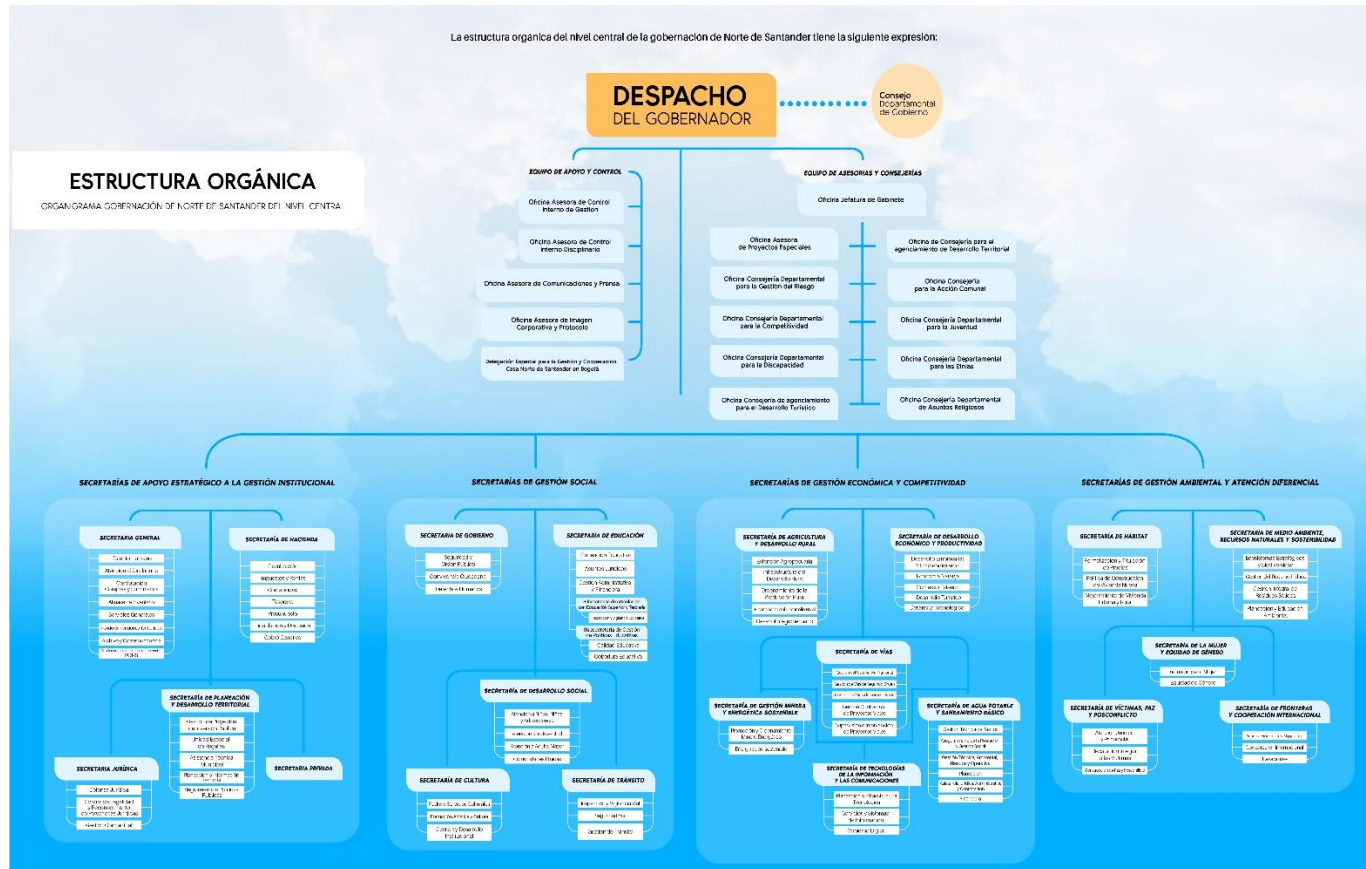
La estructura organica del nivel central de la gobernación de Norte de Santander tiene la siguiente expresión:

DESPACHO
DEL GOBERNADOR

Consejo Departamental de Gobierno

ESTRUCTURA ORGÁNICA
ORGANIGRAMA GOBERNACIÓN DE NORTE DE SANTANDER DEL NIVEL CENTRA

EQUIPO DE APOYO Y CONTROL
Oficina Asesora de Control Interno de Gestión
Oficina Asesora de Control Interno Disciplinario
Oficina Asesora de Comunicaciones y Prensa
Oficina Asesora de Imagen Corporativo y Protocolo
Delegación Especial para la Gestión y Cooperación Casa Norte de Santander en Bogotá

EQUIPO DE ASESORIAS Y CONSEJERÍAS
Oficina Jefatura de Gabinete
Oficina Asesora de Proyectos Especiales
Oficina de Consejería para el agenciamiento de Desarrollo Territorial
Oficina Consejería Departamental para la Gestión del Riesgo
Oficina Consejería para la Acción Comunal
Oficina Consejería Departamental para la Competitividad
Oficina Consejería Departamental para la Juventud
Oficina Consejería Departamental para la Discapacidad
Oficina Consejería Departamental para las Etnias
Oficina Consejería de agenciamiento para el Desarrollo Turístico
Oficina Consejería Departamental de Asuntos Religiosos

SECRETARÍAS DE APOYO ESTRATÉGICO A LA GESTIÓN INSTITUCIONAL
SECRETARÍA GENERAL
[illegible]
SECRETARÍA DE HACIENDA
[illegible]
SECRETARÍA DE PLANEACIÓN Y DESARROLLO TERRITORIAL
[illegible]
SECRETARÍA JURÍDICA
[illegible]
SECRETARÍA PRIVADA

SECRETARÍAS DE GESTIÓN SOCIAL
SECRETARÍA DE GOBIERNO
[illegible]
SECRETARÍA DE EDUCACIÓN
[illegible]
Calidad Educativa
Cobertura Educativa
SECRETARÍA DE DESARROLLO SOCIAL
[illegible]
SECRETARÍA DE CULTURA
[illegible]
SECRETARÍA DE TRÁNSITO
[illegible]
Gestión de Tránsito

SECRETARÍAS DE GESTIÓN ECONÓMICA Y COMPETITIVIDAD
SECRETARÍA DE AGRICULTURA Y DESARROLLO RURAL
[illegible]
SECRETARÍA DE DESARROLLO ECONÓMICO Y PRODUCTIVIDAD
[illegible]
SECRETARÍA DE VÍAS
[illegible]
SECRETARÍA DE GESTIÓN MINERA Y ENERGÉTICA SOSTENIBLE
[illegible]
SECRETARÍA DE AGUA POTABLE Y SANEAMIENTO BÁSICO
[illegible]
SECRETARÍA DE TECNOLOGÍAS DE LA INFORMACIÓN Y LAS COMUNICACIONES
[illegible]
Gobierno Digital

SECRETARÍAS DE GESTIÓN AMBIENTAL Y ATENCIÓN DIFERENCIAL
SECRETARÍA DE HÁBITAT
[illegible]
SECRETARÍA DE MEDIO AMBIENTE, RECURSOS NATURALES Y SOSTENIBILIDAD
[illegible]
SECRETARÍA DE LA MUJER Y EQUIDAD DE GÉNERO
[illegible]
SECRETARÍA DE VÍCTIMAS, PAZ Y POSCONFLICTO
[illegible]
SECRETARÍA DE FRONTERAS Y COOPERACIÓN INTERNACIONAL
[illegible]